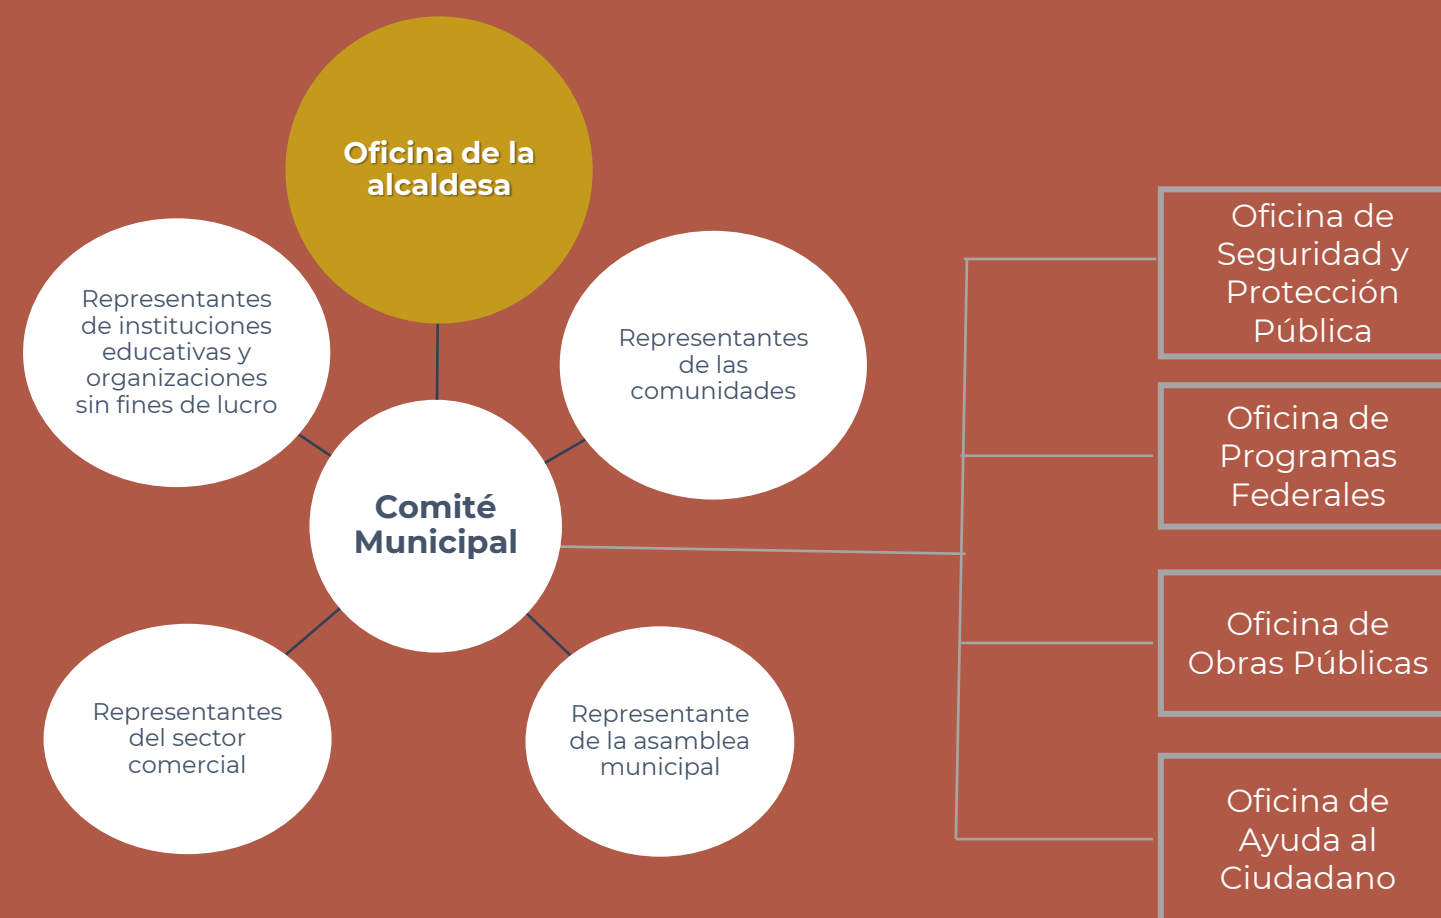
Oficina de la alcaldesa

Representantes de instituciones educativas y organizaciones sin fines de lucro

Representantes de las comunidades

Comité Municipal

Representantes del sector comercial

Representante de la asamblea municipal

Oficina de Seguridad y Protección Pública

Oficina de Programas Federales

Oficina de Obras Públicas

Oficina de Ayuda al Ciudadano